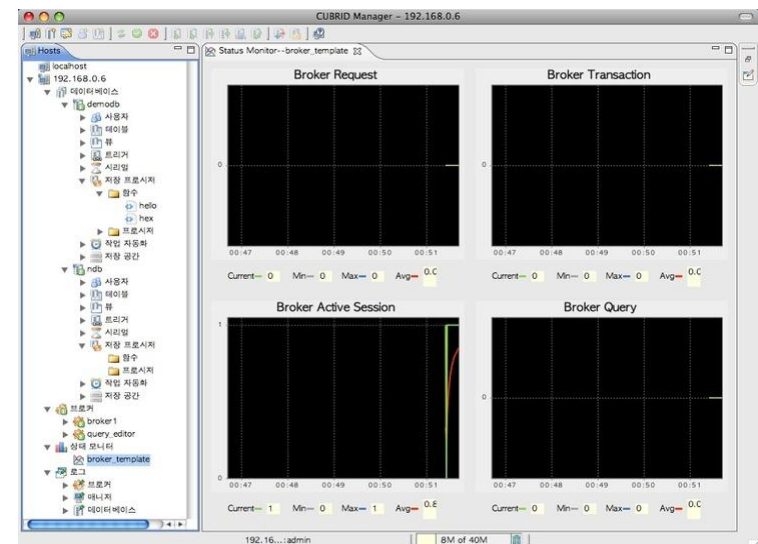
CUBRID Manager - 192.168.0.6

Hosts

localhost
192.168.0.6
데이터베이스
demodb
사용자
테이블
뷰
트리거
시리얼
저장 프로시저
함수
hello
hex
프로시저
작업 자동화
저장 공간
ndb
사용자
테이블
뷰
트리거
시리얼
저장 프로시저
함수
프로시저
작업 자동화
저장 공간
브로커
broker1
query_editor
상태 모니터
broker_template
로그
브로커
매니저
데이터베이스

Status Monitor--broker_template

Broker Request
0
00:47 00:48 00:49 00:50 00:51
Current— 0 Min— 0 Max— 0 Avg— 0.0

Broker Transaction
0
00:47 00:48 00:49 00:50 00:51
Current— 0 Min— 0 Max— 0 Avg— 0.0

Broker Active Session
1
0
00:47 00:48 00:49 00:50 00:51
Current— 1 Min— 0 Max— 1 Avg— 0.6

Broker Query
0
00:47 00:48 00:49 00:50 00:51
Current— 0 Min— 0 Max— 0 Avg— 0.0

192.16....:admin
8M of 40M